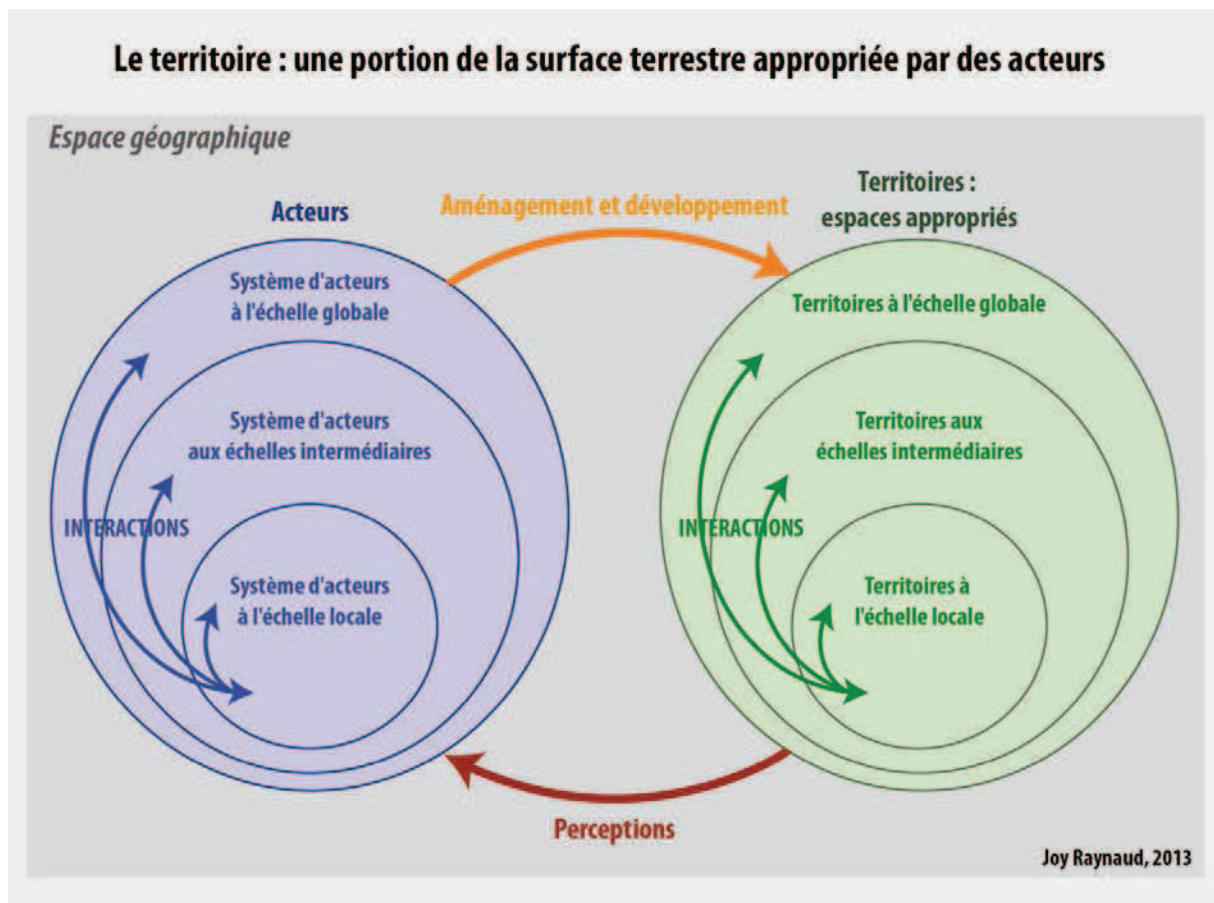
Le territoire : une portion de la surface terrestre appropriée par des acteurs

Espace géographique

Acteurs

Aménagement et développement

Territoires : espaces appropriés

Système d'acteurs à l'échelle globale

Système d'acteurs aux échelles intermédiaires

INTERACTIONS

Système d'acteurs à l'échelle locale

Territoires à l'échelle globale

Territoires aux échelles intermédiaires

INTERACTIONS

Territoires à l'échelle locale

Perceptions

Joy Raynaud, 2013